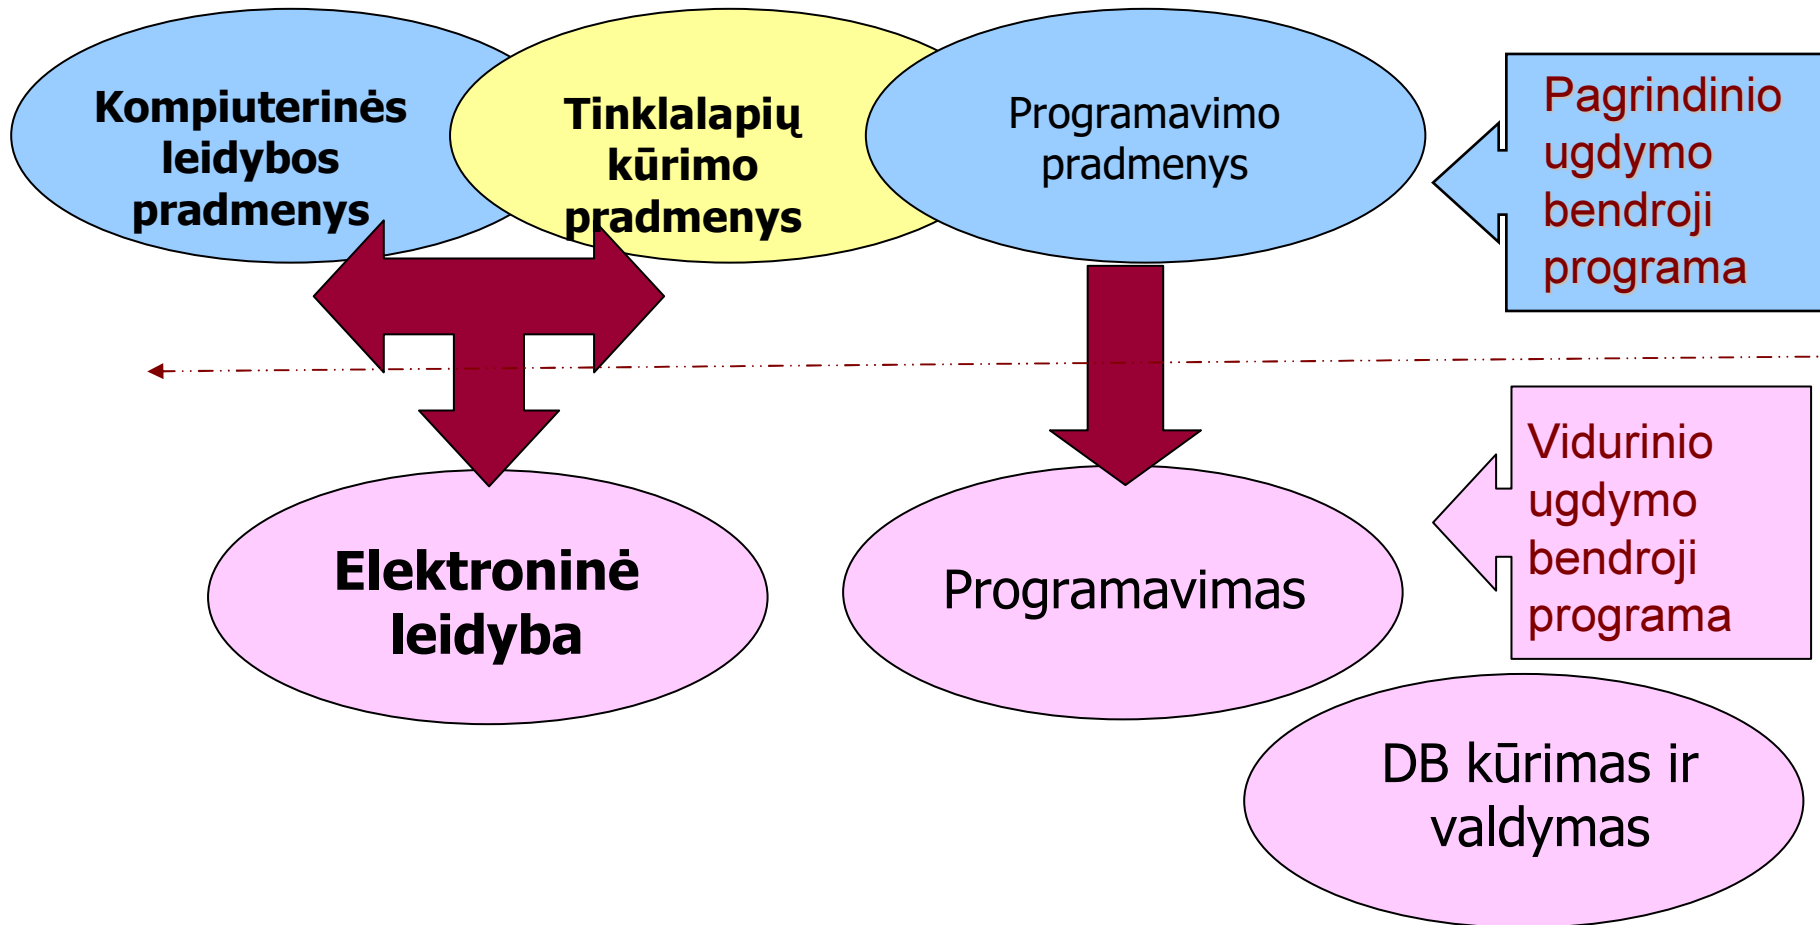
Kompiuterinės leidybos pradmenys

Tinklalapių kūrimo pradmenys

Programavimo pradmenys

Pagrindinio ugdymo bendroji programa

Elektroninė leidyba

Programavimas

Vidurinio ugdymo bendroji programa

DB kūrimas ir valdymas